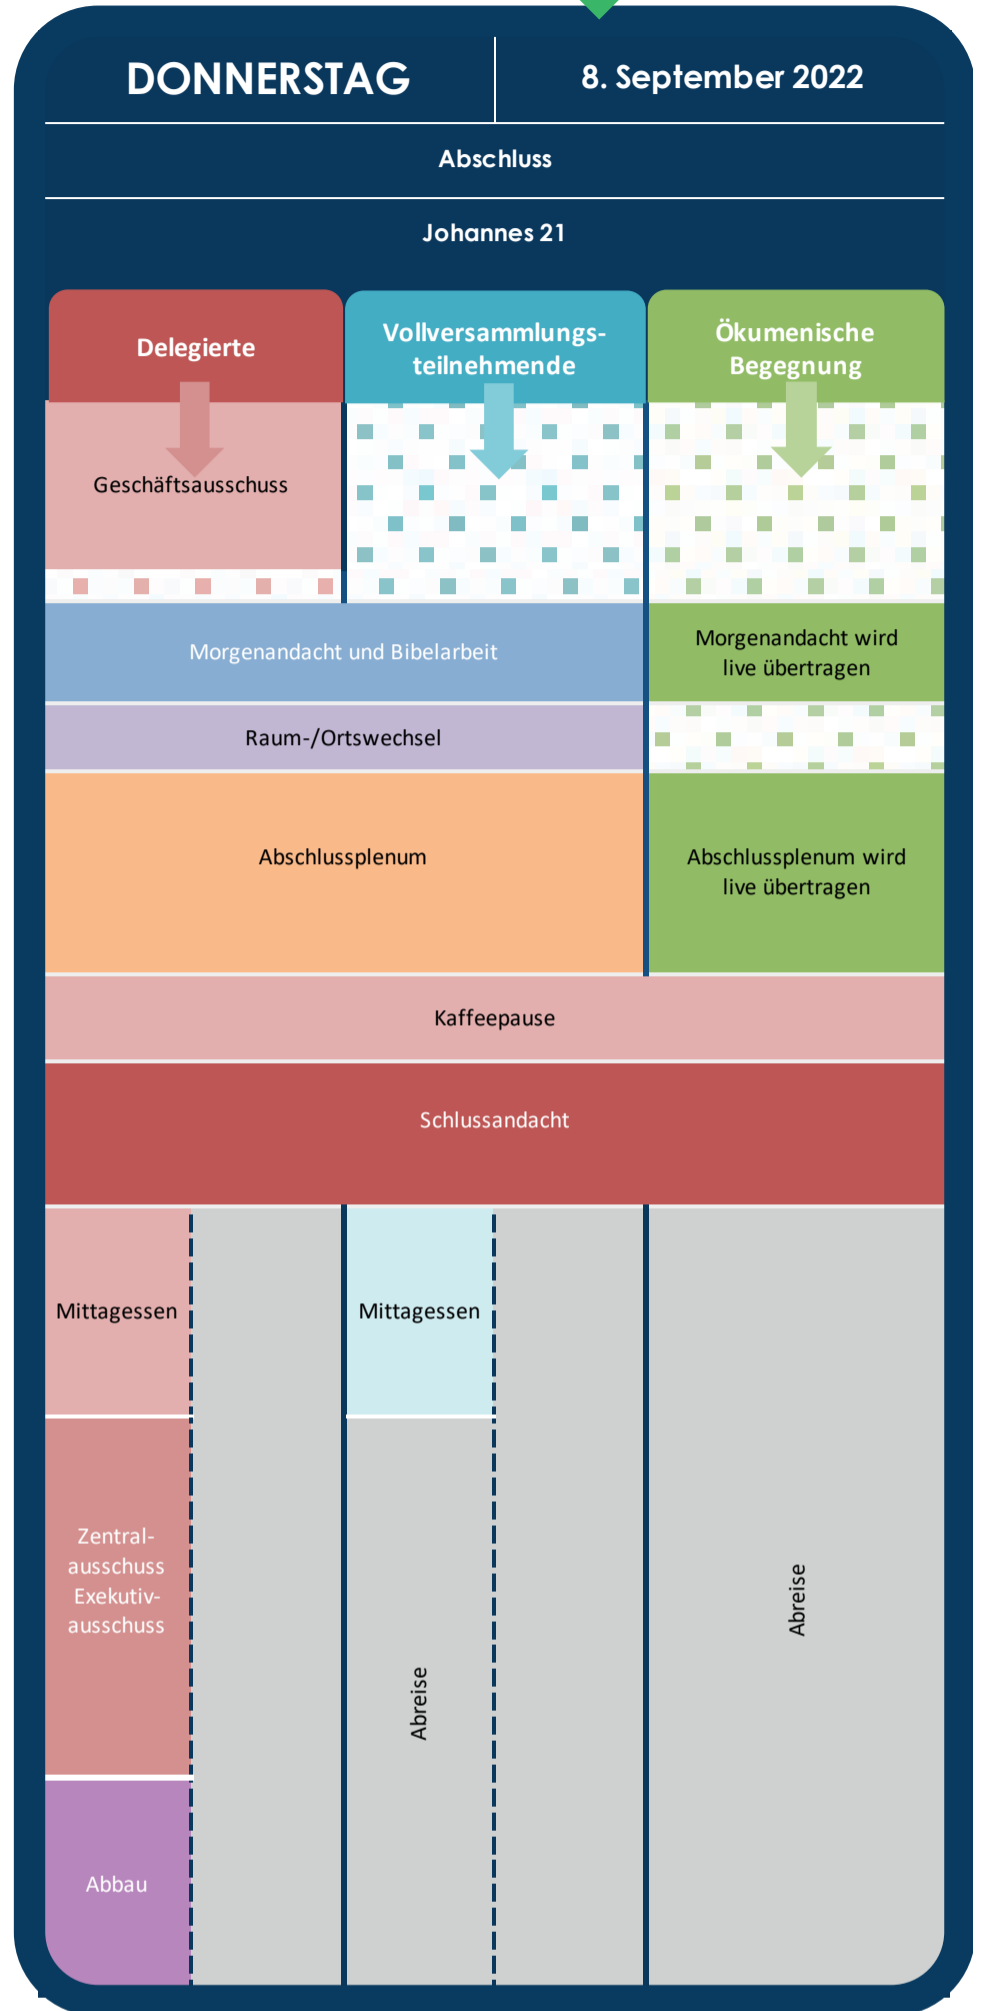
DONNERSTAG

8. September 2022

Abschluss

Johannes 21

Delegierte

Vollversammlungsteilnehmende

Ökumenische Begegnung

Geschäftsausschuss

Morgenandacht und Bibelarbeit

Morgenandacht wird live übertragen

Raum-/Ortswechsel

Abschlussplenum

Abschlussplenum wird live übertragen

Kaffeepause

Schlussandacht

Mittagessen

Mittagessen

Zentralausschuss Exekutivausschuss

Abreise

Abreise

Abbau